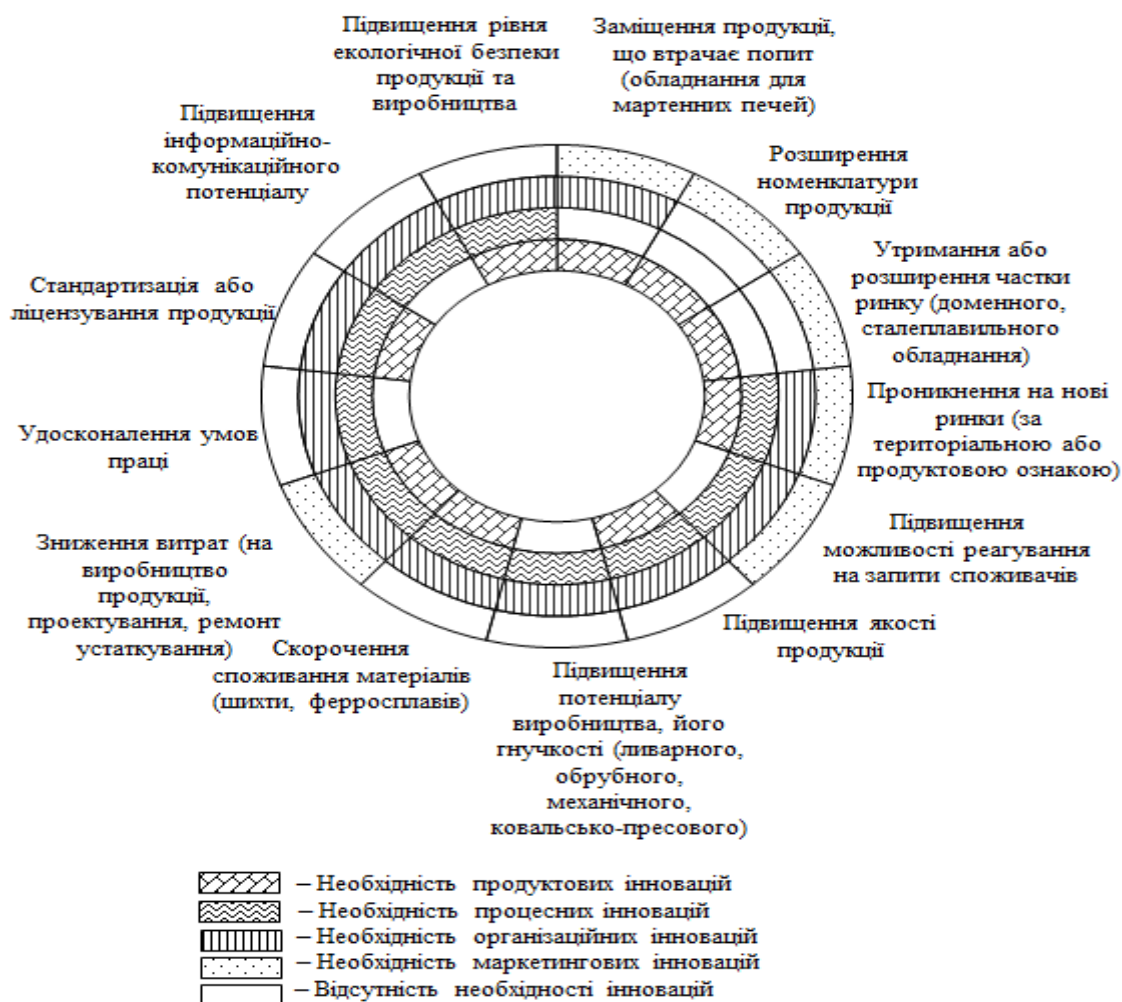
Підвищення рівня екологічної безпеки продукції та виробництва

Заміщення продукції, що втрачає попит (обладнання для мартенних печей)

Підвищення інформаційно-комунікаційного потенціалу

Розширення номенклатури продукції

Утримання або розширення частки ринку (доменного, сталеплавильного обладнання)

Стандартизація або ліцензування продукції

Проникнення на нові ринки (за територіальною або продуктовою ознакою)

Удосконалення умов праці

Підвищення можливості реагування на запити споживачів

Зниження витрат (на виробництво продукції, проектування, ремонт устаткування)

Підвищення якості продукції

Скорочення споживання матеріалів (шихти, ферросплавів)

Підвищення потенціалу виробництва, його гнучкості (ливарного, обрубного, механічного, ковальсько-пресового)

– Необхідність продуктових інновацій
– Необхідність процесних інновацій
– Необхідність організаційних інновацій
– Необхідність маркетингових інновацій
– Відсутність необхідності інновацій